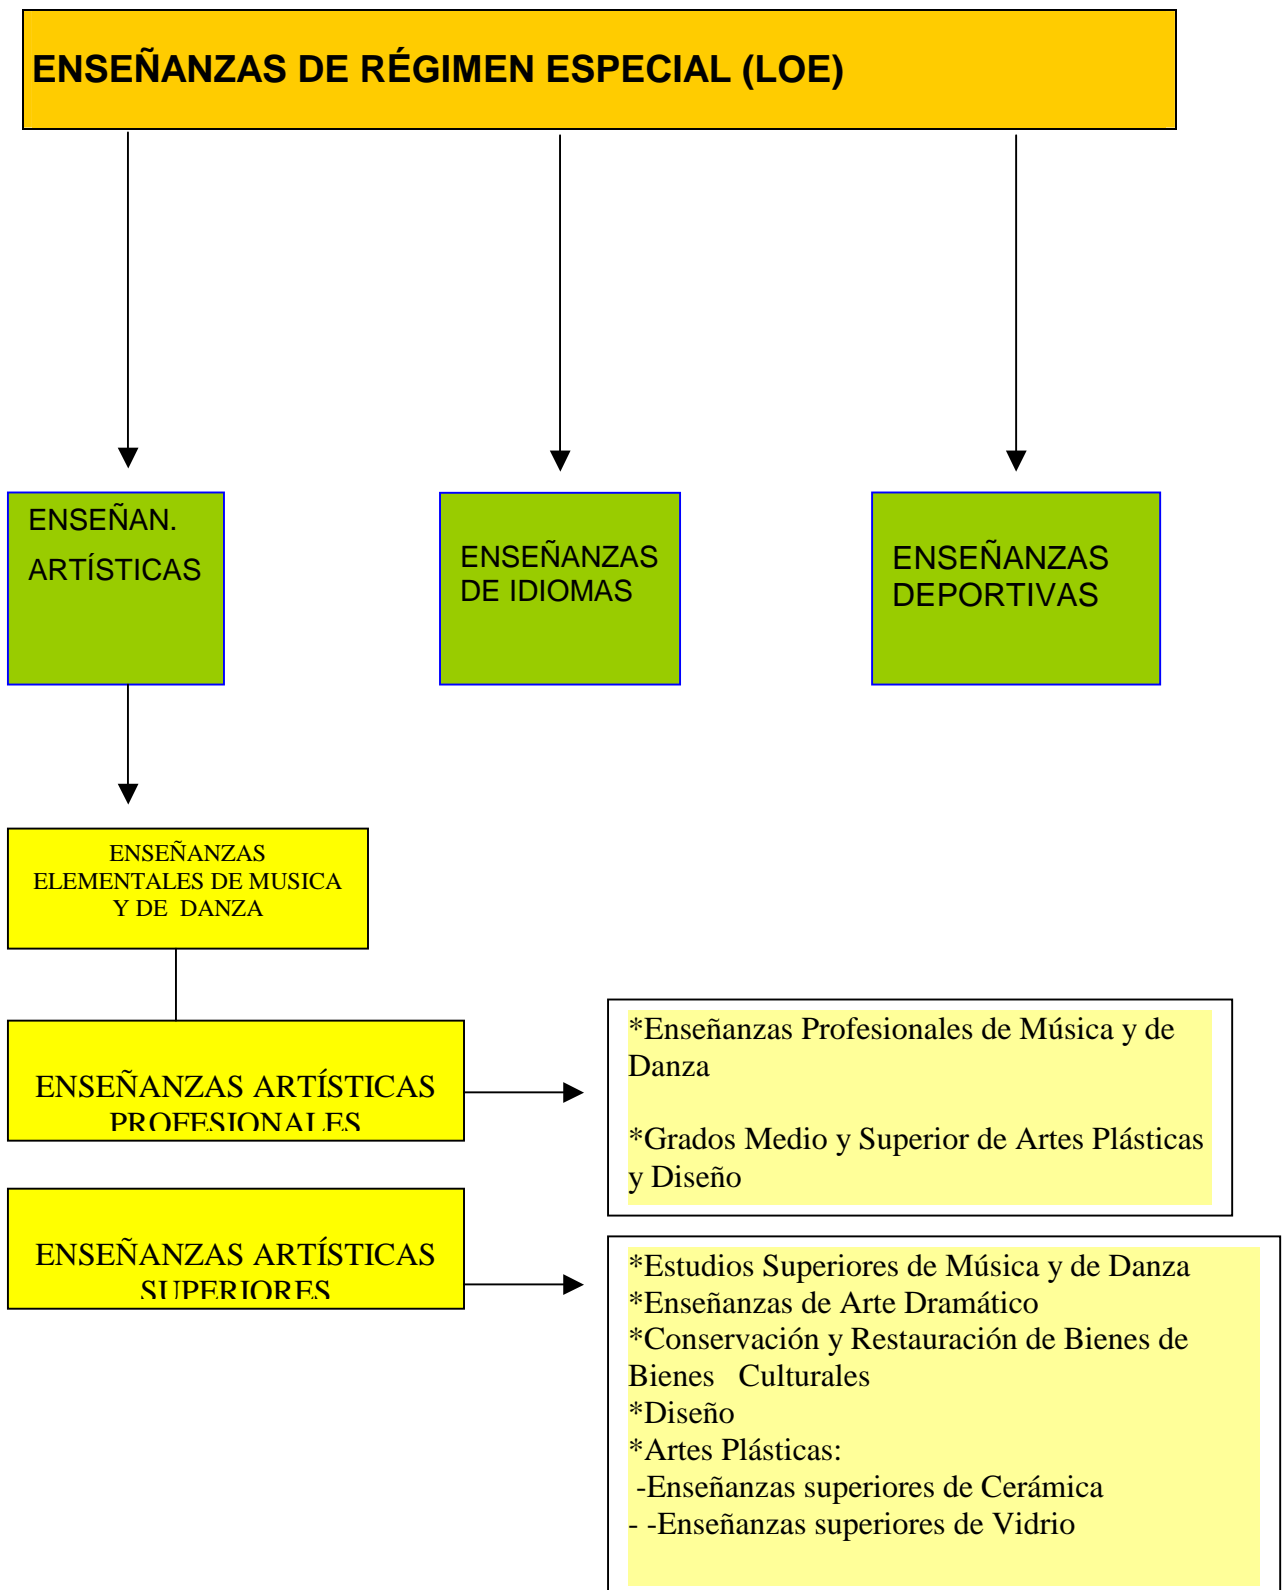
ENSEÑANZAS DE RÉGIMEN ESPECIAL (LOE)

ENSEÑAN. ARTÍSTICAS

ENSEÑANZAS DE IDIOMAS

ENSEÑANZAS DEPORTIVAS

ENSEÑANZAS ELEMENTALES DE MUSICA Y DE DANZA

ENSEÑANZAS ARTÍSTICAS PROFESIONALES

*Enseñanzas Profesionales de Música y de Danza

*Grados Medio y Superior de Artes Plásticas y Diseño

ENSEÑANZAS ARTÍSTICAS SUPERIORES

*Estudios Superiores de Música y de Danza
*Enseñanzas de Arte Dramático
*Conservación y Restauración de Bienes de Bienes Culturales
*Diseño
*Artes Plásticas:
-Enseñanzas superiores de Cerámica
- -Enseñanzas superiores de Vidrio